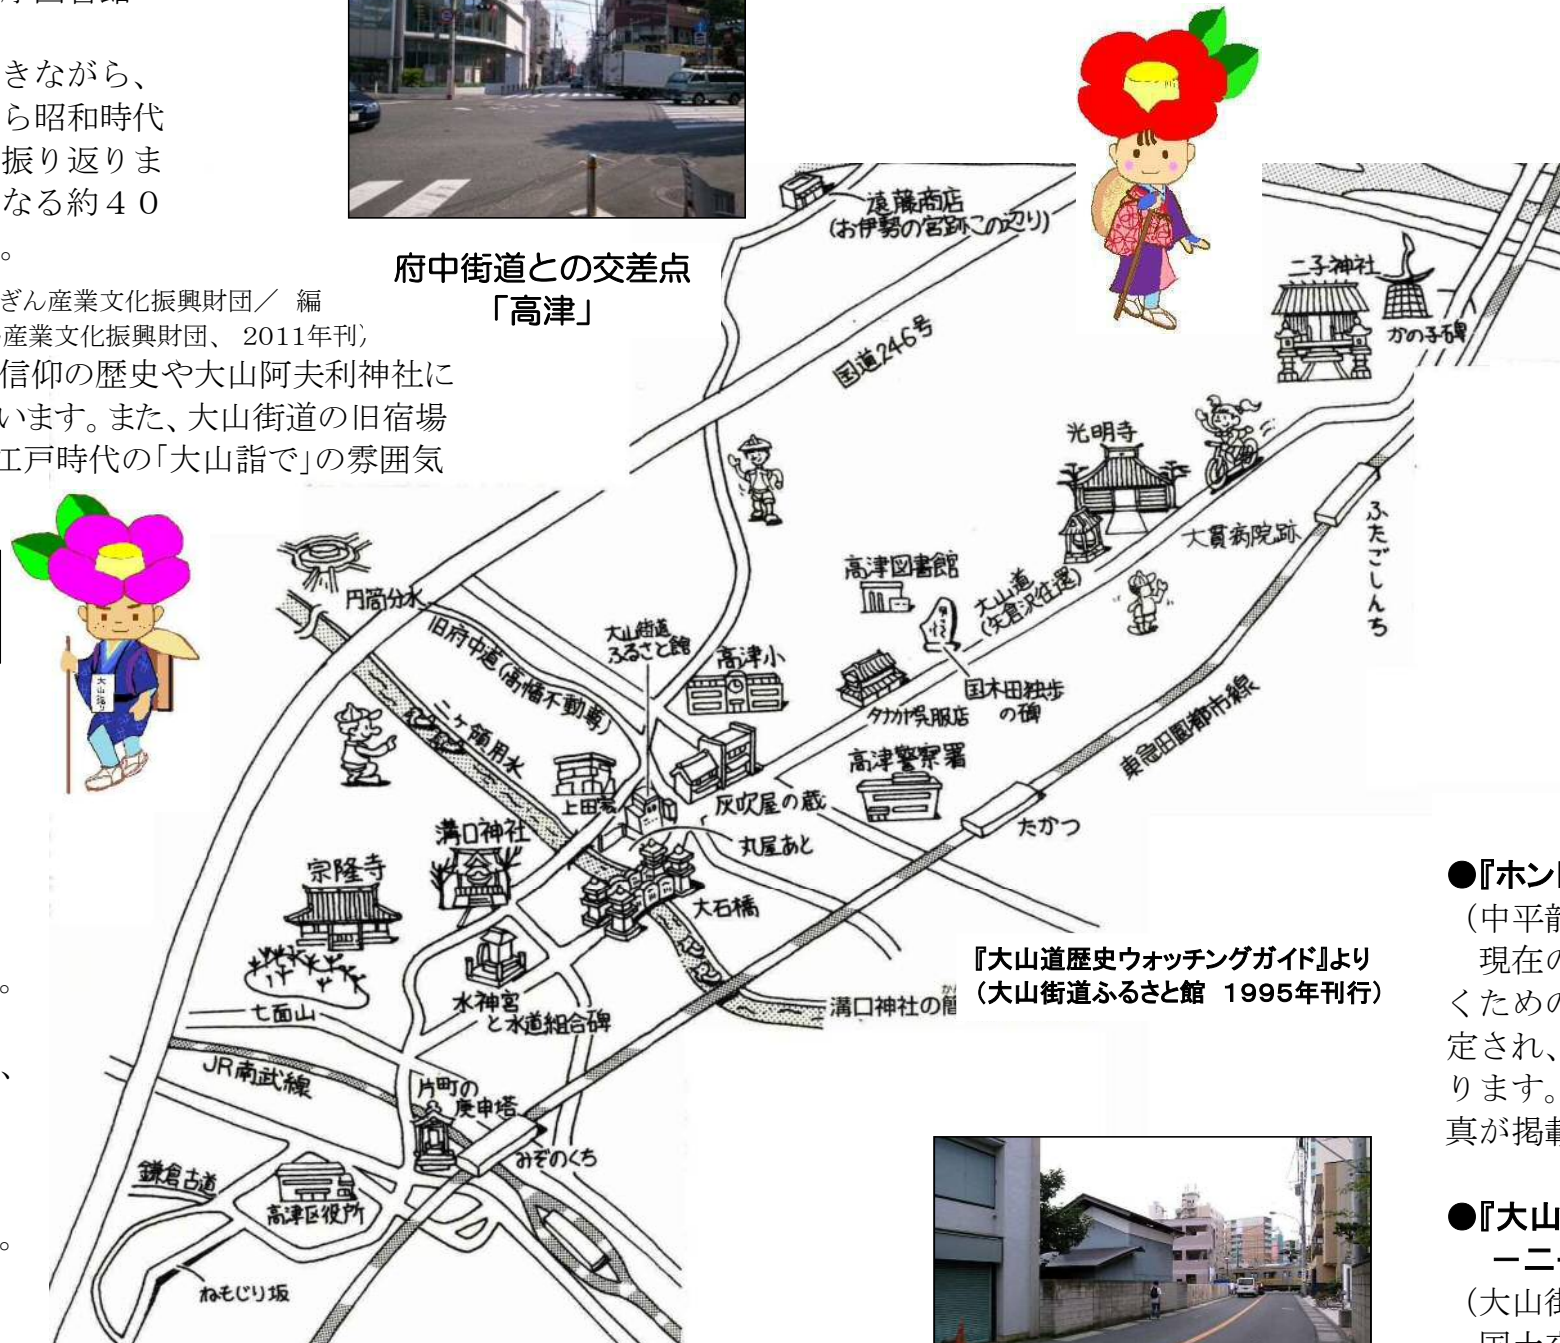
きながら、
ら昭和時代
振り返りま
なる約40
。

ぎん産業文化振興財団／ 編
産業文化振興財団、 2011年刊）
信仰の歴史や大山阿夫利神社に
います。また、大山街道の旧宿場
工戸時代の「大山詣で」の雰囲気

府中街道との交差点
「高津」

遠藤商店
(お伊勢の宮跡この辺り)

国道246号

二子神社
かの子碑

光明寺

大貫病院跡

ふたごしんち

高津図書館

大山道
(矢倉沢往還)

円筒分水

旧府中道(高幡不動道)

大山街道
ふるさと館

高津小

タカハシ呉服店

国木田独歩
の碑

東急田園都市線

二ヶ領用水

上田家

灰吹屋の蔵

高津警察署

溝口神社

丸屋あと

たかつ

宗隆寺

大石橋

『大山道歴史ウォッチングガイド』より
（大山街道ふるさと館 1995年刊行）

七面山

水神宮
と水道組合碑

溝口神社の

JR南武線

片町の
庚申塔

みぞのくち

鎌倉古道

高津区役所

ねもじり坂

大山詣り

●『ホン
（中平
現在の
くための
定され、
ります。
真が掲

●『大山
ー二
（大山街

。
、
。
。